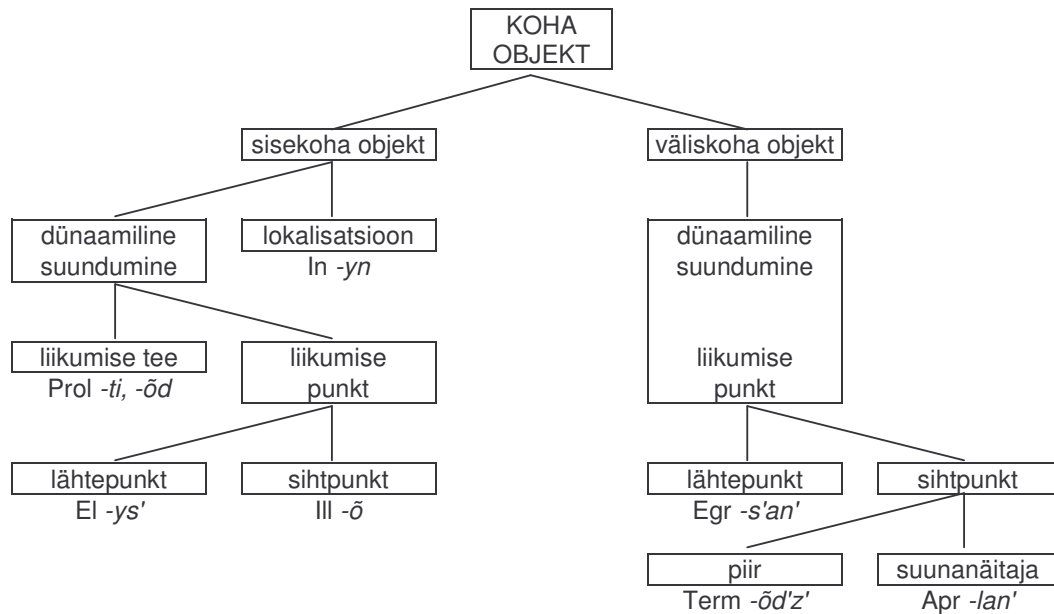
KOHA OBJEKT

sisekoha objekt

väliskoha objekt

dünaamiline suundumine

lokalisatsioon
In -yn

dünaamiline suundumine

liikumise punkt

liikumise tee
Prol -ti, -õd

liikumise punkt

lähtepunkt
El -ys'

sihtpunkt
Ill -õ

lähtepunkt
Egr -s'an'

sihtpunkt

piir
Term -õd'z'

suunanäitaja
Apr -lan'